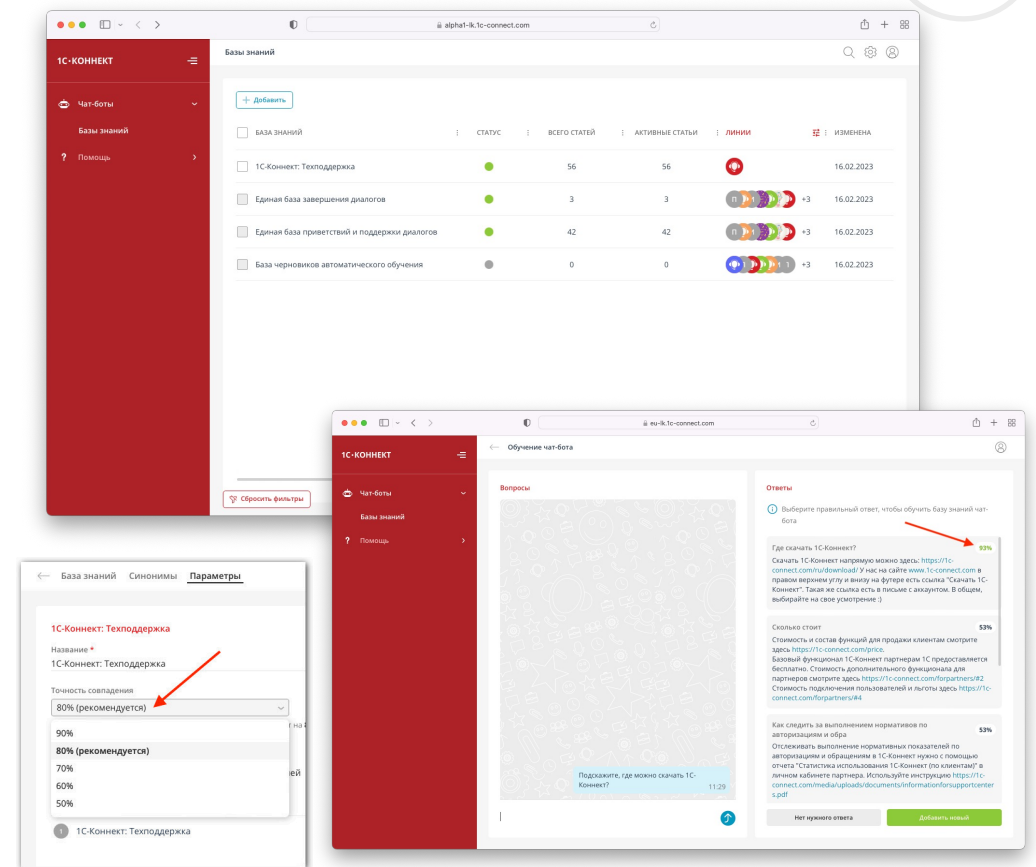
alpha1-lk.1c-connect.com

1С-КОННЕКТ

Чат-боты

Базы знаний

Помощь

Базы знаний

+ Добавить

| БАЗА ЗНАНИЙ | СТАТУС | ВСЕГО СТАТЕЙ | АКТИВНЫЕ СТАТЬИ | ЛИНИИ | ИЗМЕНЕНА |
|---|---|---|---|---|---|
| 1С-Коннект: Техподдержка | | 56 | 56 | | 16.02.2023 |
| Единая база завершения диалогов | | 3 | 3 | +3 | 16.02.2023 |
| Единая база приветствий и поддержки диалогов | | 42 | 42 | +3 | 16.02.2023 |
| База черновиков автоматического обучения | | 0 | 0 | +3 | 16.02.2023 |

Сбросить фильтры

eu-lk.1c-connect.com

1С-КОННЕКТ

Чат-боты

Базы знаний

Помощь

Обучение чат-бота

Вопросы

Подскажите, где можно скачать 1С-Коннект?
11:29

Ответы

Выберите правильный ответ, чтобы обучить базу знаний чат-бота

Где скачать 1С-Коннект? 93%
Скачать 1С-Коннект напрямую можно здесь: https://1c-connect.com/ru/download/ У нас на сайте www.1c-connect.com в правом верхнем углу и внизу на футере есть ссылка "Скачать 1С-Коннект". Такая же ссылка есть в письме с аккаунтом. В общем, выбирайте на свое усмотрение :)

Сколько стоит 53%
Стоимость и состав функций для продажи клиентам смотрите здесь https://1c-connect.com/price.
Базовый функционал 1С-Коннект партнерам 1С предоставляется бесплатно. Стоимость дополнительного функционала для партнеров смотрите здесь https://1c-connect.com/forpartners/#2
Стоимость подключения пользователей и льготы здесь https://1c-connect.com/forpartners/#4

Как следить за выполнением нормативов по авторизациям и обра 53%
Отслеживать выполнение нормативных показателей по авторизациям и обращениям в 1С-Коннект нужно с помощью отчета "Статистика использования 1С-Коннект (по клиентам)" в личном кабинете партнера. Используйте инструкцию https://1c-connect.com/media/uploads/documents/informationforsupportcenters.pdf

Нет нужного ответа

Добавить новый

База знаний Синонимы Параметры

1С-Коннект: Техподдержка

Название *
1С-Коннект: Техподдержка

Точность совпадения
80% (рекомендуется)

90%
80% (рекомендуется)
70%
60%
50%

1 1С-Коннект: Техподдержка